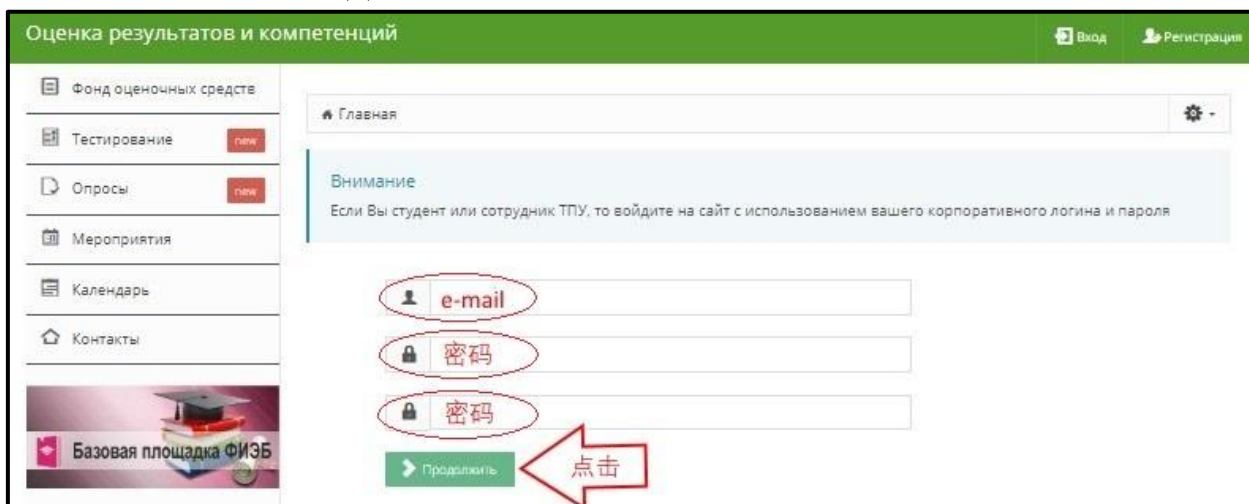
Оценка результатов и компетенций

Вход

Регистрация

Фонд оценочных средств

Тестирование new

Опросы new

Мероприятия

Календарь

Контакты

Базовая площадка ФИЭБ

Главная

Внимание

Если Вы студент или сотрудник ТПУ, то войдите на сайт с использованием вашего корпоративного логина и пароля

e-mail

密码

密码

Продолжить

点击